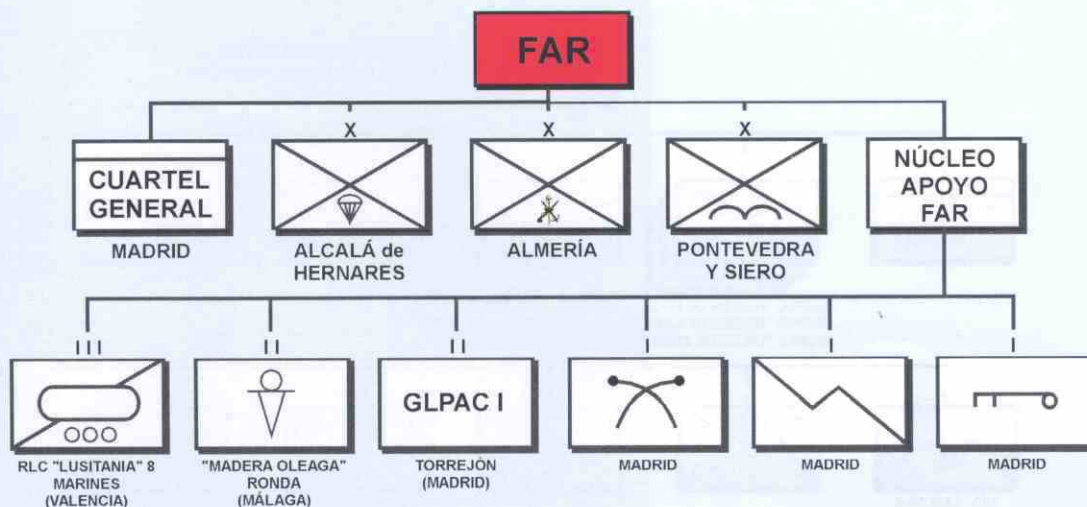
FAR

CUARTEL GENERAL
MADRID

X
ALCALÁ de HERNARES

X
ALMERÍA

X
PONTEVEDRA Y SIERO

NÚCLEO APOYO FAR

III
RLC "LUSITANIA" 8 MARINES (VALENCIA)

II
"MADERA OLEAGA" RONDA (MÁLAGA)

II
GLPAC I
TORREJÓN (MADRID)

I
MADRID

I
MADRID

I
MADRID